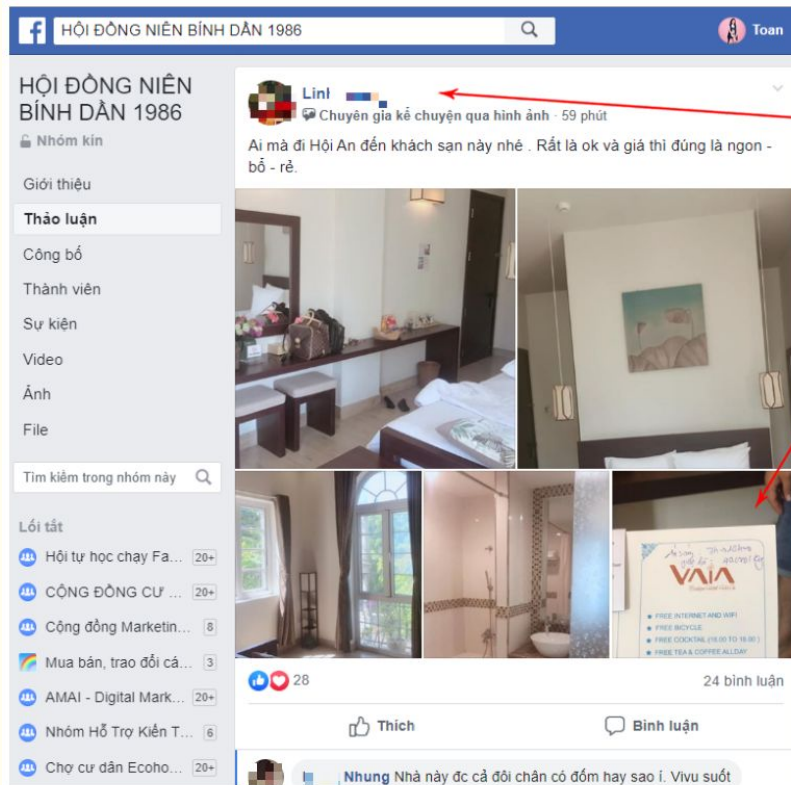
HỘI ĐỒNG NIÊN BÍNH DẦN 1986

Toan

HỘI ĐỒNG NIÊN BÍNH DẦN 1986
Nhóm kín

Giới thiệu
Thảo luận
Công bố
Thành viên
Sự kiện
Video
Ảnh
File

Tìm kiếm trong nhóm này

Lối tắt
Hội tự học chạy Fa... 20+
CỘNG ĐỒNG CƯ ... 20+
Cộng đồng Marketin... 8
Mua bán, trao đổi cá... 3
AMAI - Digital Mark... 20+
Nhóm Hỗ Trợ Kiến T... 6
Chợ cư dân Ecoho... 20+

Linh
Chuyên gia kể chuyện qua hình ảnh · 59 phút

Ai mà đi Hội An đến khách sạn này nhé . Rất là ok và giá thì đúng là ngon - bổ - rẻ.

VAIA
FREE INTERNET AND WIFI
FREE BICYCLE
FREE COCKTAIL (16:00 TO 18:00)
FREE TEA & COFFEE ALLDAY

28
24 bình luận

Thích
Bình luận

Nhung Nhà này đc cả đôi chân có đốm hay sao í. Vivu suốt